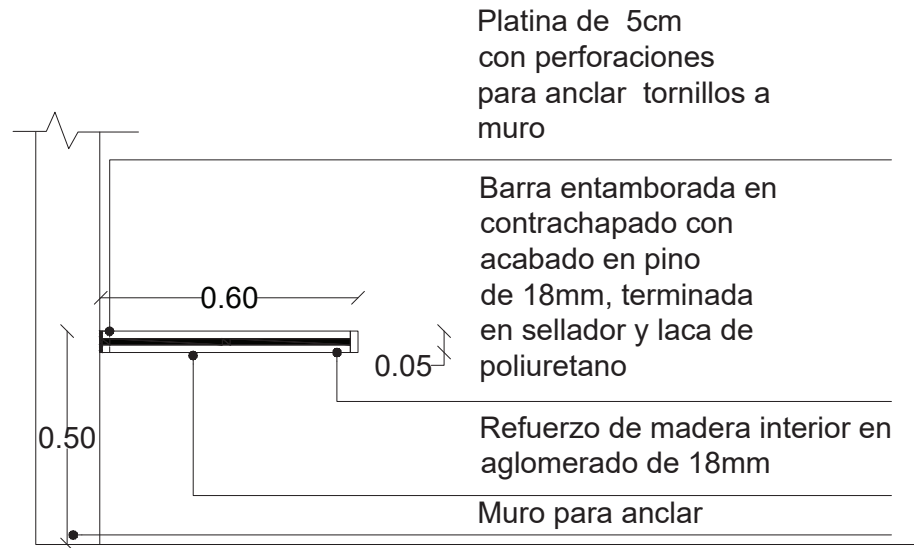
Platina de 5cm con perforaciones para anclar tornillos a muro

Barra entamborada en contrachapado con acabado en pino de 18mm, terminada en sellador y laca de poliuretano

0.60

0.05

0.50

Refuerzo de madera interior en aglomerado de 18mm

Muro para anclar